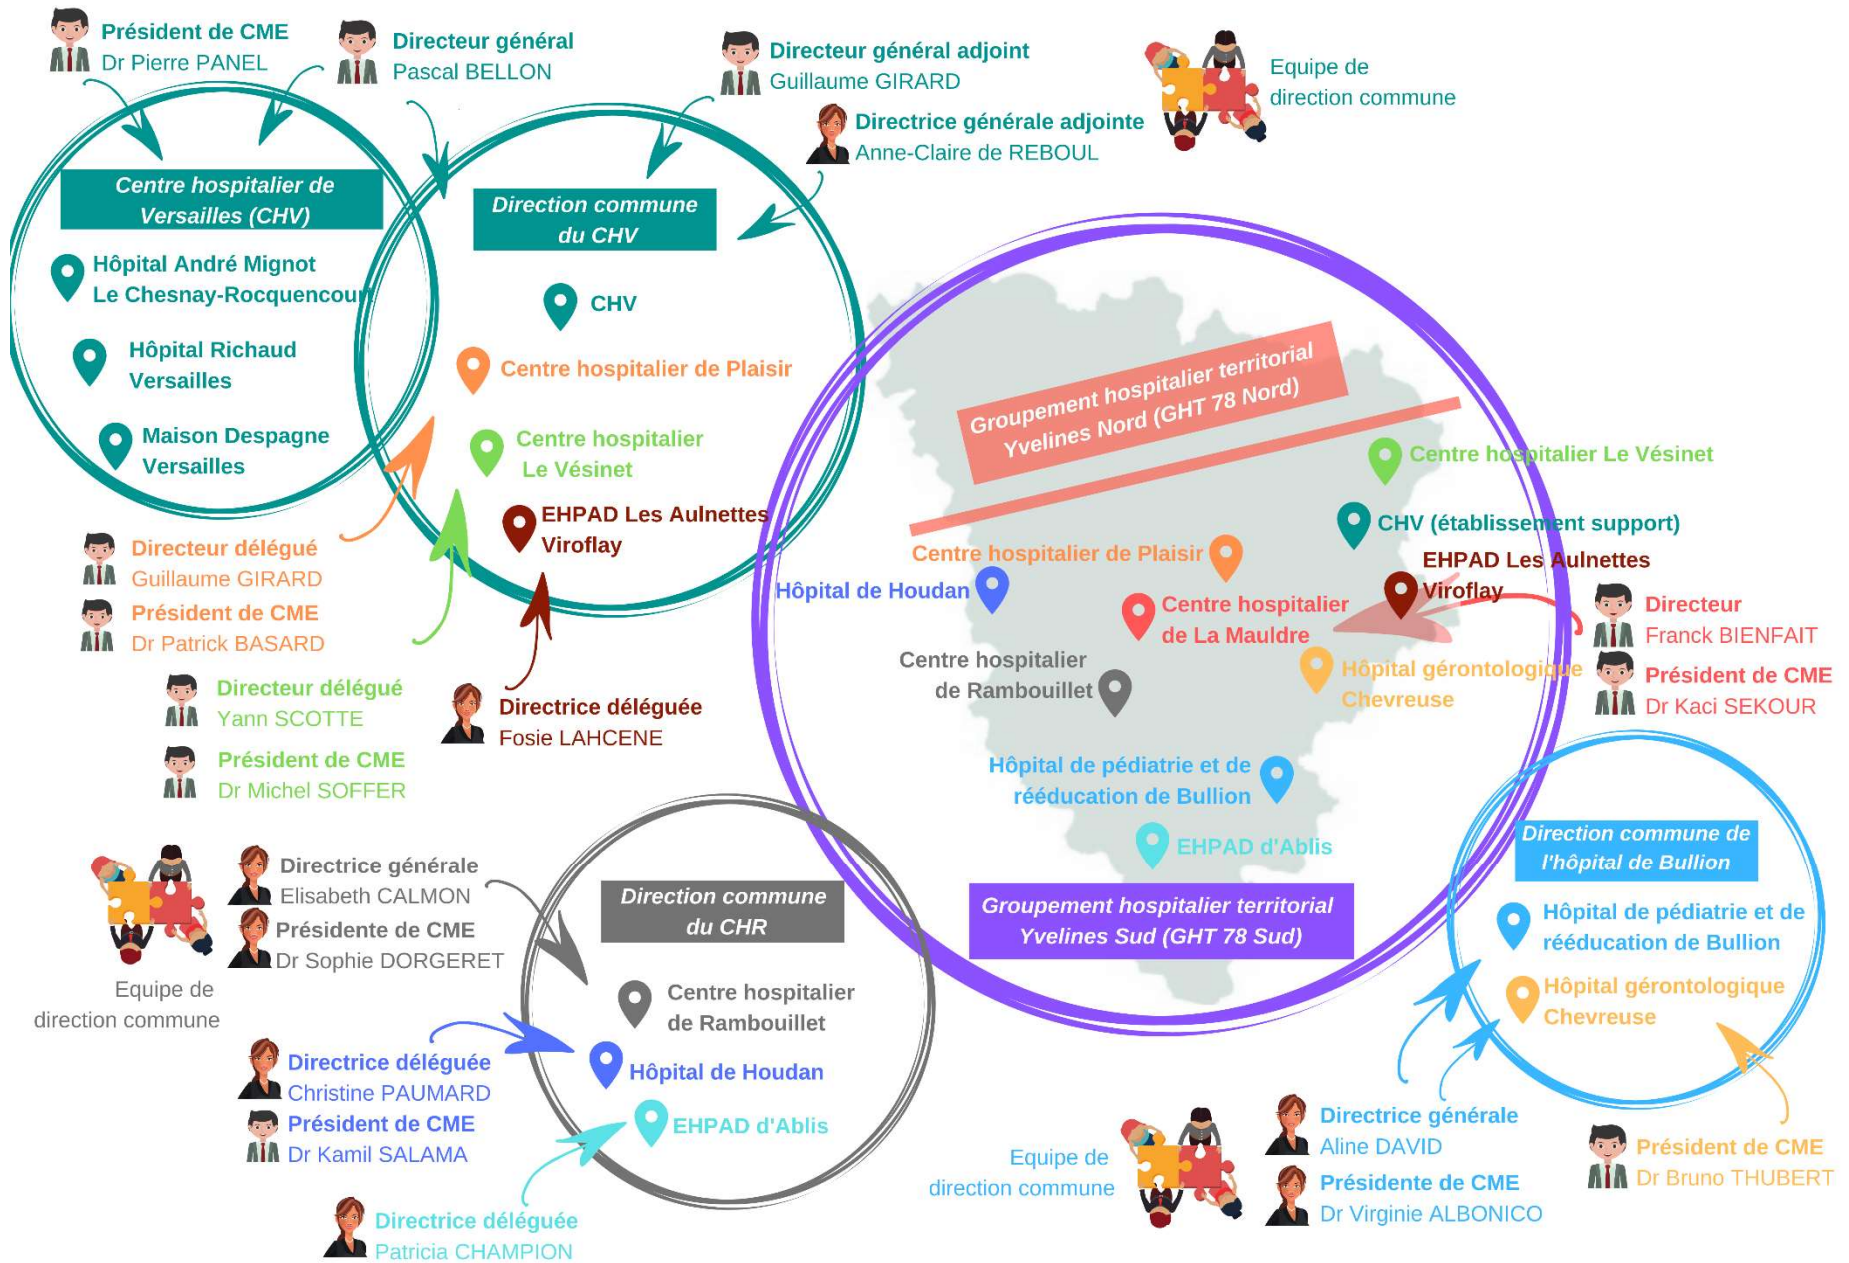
Président de CME
Dr Pierre PANEL

Directeur général
Pascal BELLON

Directeur général adjoint
Guillaume GIRARD

Directrice générale adjointe
Anne-Claire de REBOUL

Equipe de direction commune

Centre hospitalier de Versailles (CHV)

Hôpital André Mignot
Le Chesnay-Rocquencourt

Hôpital Richaud
Versailles

Maison Despagne
Versailles

Direction commune du CHV

CHV

Centre hospitalier de Plaisir

Centre hospitalier
Le Vésinet

EHPAD Les Aulnettes
Viroflay

Directeur délégué
Guillaume GIRARD

Président de CME
Dr Patrick BASARD

Directeur délégué
Yann SCOTTE

Président de CME
Dr Michel SOFFER

Directrice déléguée
Fosie LAHCENE

Groupement hospitalier territorial
Yvelines Nord (GHT 78 Nord)

Centre hospitalier Le Vésinet

CHV (établissement support)

EHPAD Les Aulnettes
Viroflay

Centre hospitalier de Plaisir

Hôpital de Houdan

Centre hospitalier
de La Mauldre

Directeur
Franck BIENFAIT

Président de CME
Dr Kaci SEKOUR

Centre hospitalier
de Rambouillet

Hôpital gérontologique
Chevreuse

Hôpital de pédiatrie et de
rééducation de Bullion

EHPAD d'Ablis

Groupement hospitalier territorial
Yvelines Sud (GHT 78 Sud)

Direction commune de l'hôpital de Bullion

Hôpital de pédiatrie et de
rééducation de Bullion

Hôpital gérontologique
Chevreuse

Directrice générale
Elisabeth CALMON

Présidente de CME
Dr Sophie DORGERET

Equipe de
direction commune

Direction commune du CHR

Centre hospitalier
de Rambouillet

Hôpital de Houdan

EHPAD d'Ablis

Directrice déléguée
Christine PAUMARD

Président de CME
Dr Kamil SALAMA

Directrice déléguée
Patricia CHAMPION

Equipe de
direction commune

Directrice générale
Aline DAVID

Présidente de CME
Dr Virginie ALBONICO

Président de CME
Dr Bruno THUBERT